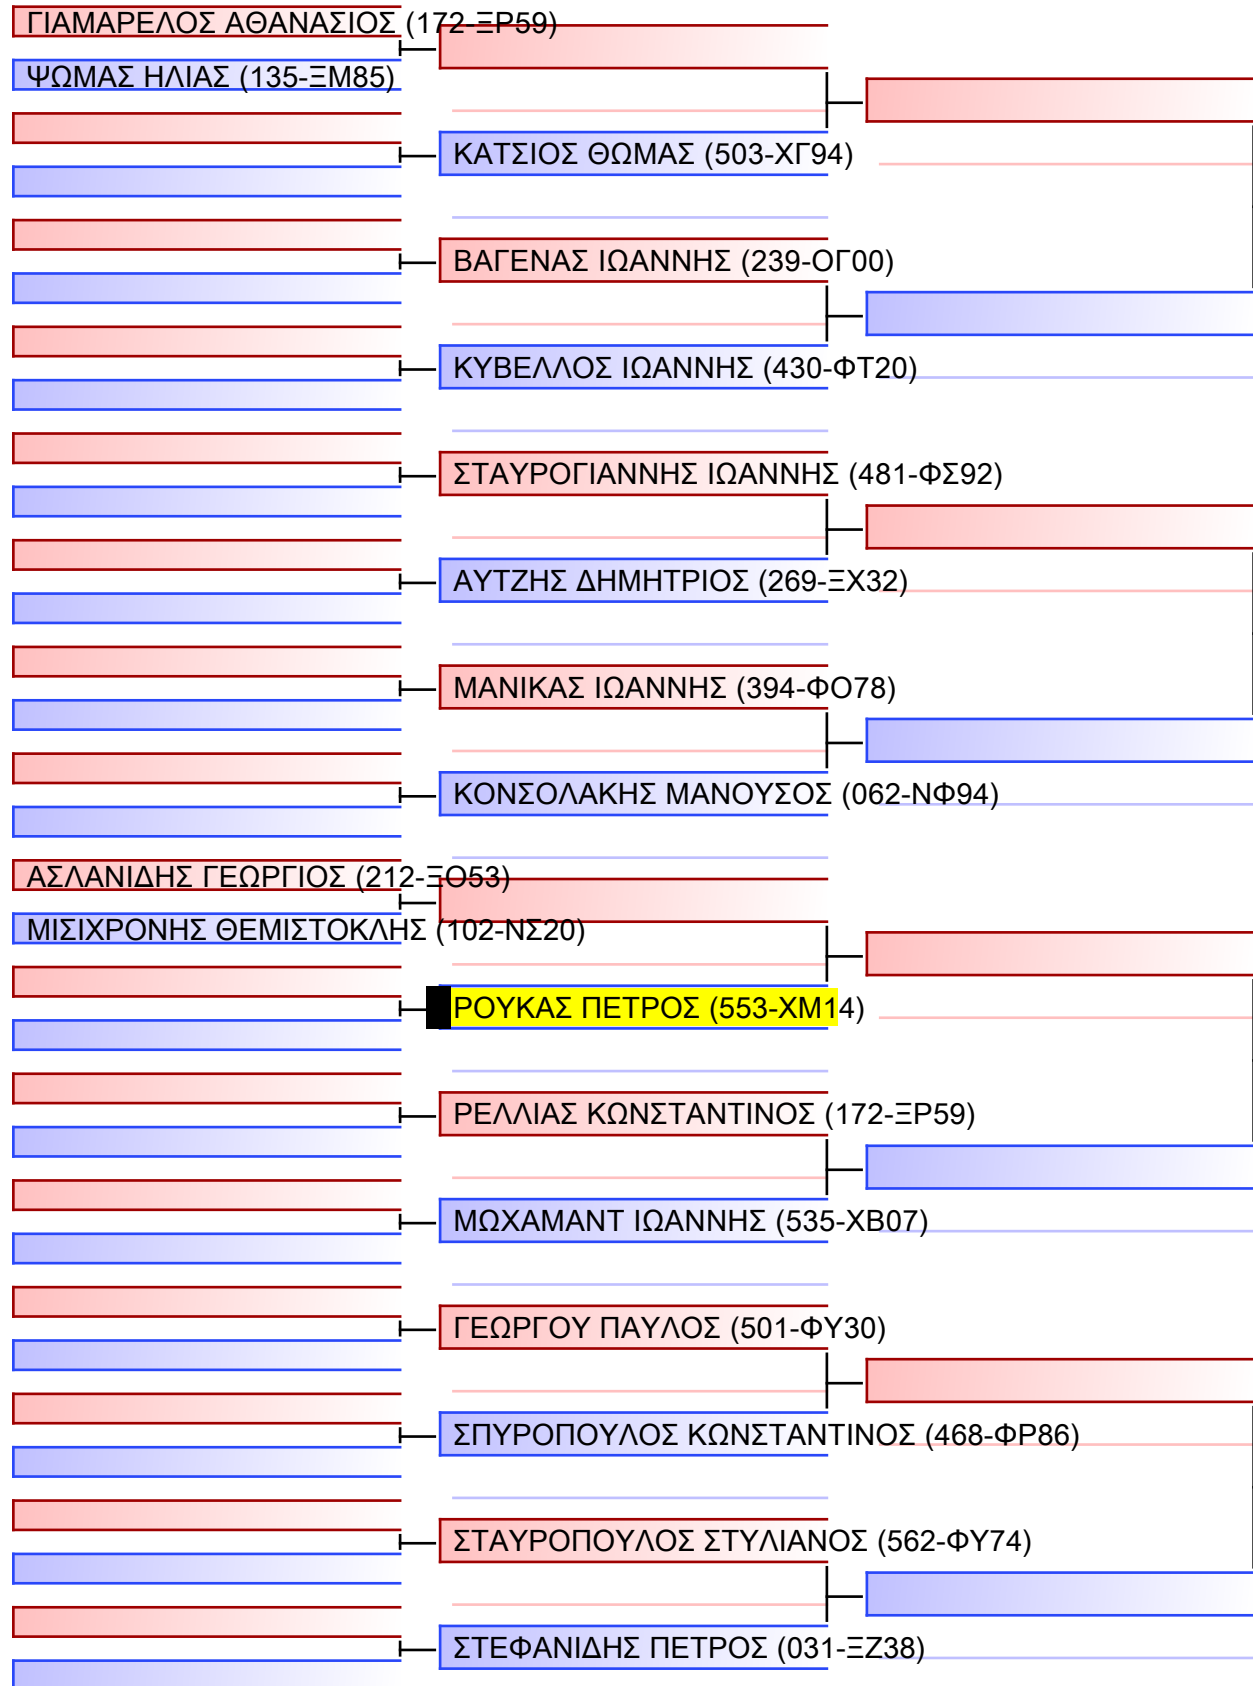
ΓΙΑΜΑΡΕΛΟΣ ΑΘΑΝΑΣΙΟΣ (172-ΞΡ59)
ΨΩΜΑΣ ΗΛΙΑΣ (135-ΞΜ85)
ΚΑΤΣΙΟΣ ΘΩΜΑΣ (503-ΧΓ94)
ΒΑΓΕΝΑΣ ΙΩΑΝΝΗΣ (239-ΟΓ00)
ΚΥΒΕΛΛΟΣ ΙΩΑΝΝΗΣ (430-ΦΤ20)
ΣΤΑΥΡΟΓΙΑΝΝΗΣ ΙΩΑΝΝΗΣ (481-ΦΣ92)
ΑΥΤΖΗΣ ΔΗΜΗΤΡΙΟΣ (269-ΞΧ32)
ΜΑΝΙΚΑΣ ΙΩΑΝΝΗΣ (394-ΦΟ78)
ΚΟΝΣΟΛΑΚΗΣ ΜΑΝΟΥΣΟΣ (062-ΝΦ94)
ΑΣΛΑΝΙΔΗΣ ΓΕΩΡΓΙΟΣ (212-ΞΟ53)
ΜΙΣΙΧΡΟΝΗΣ ΘΕΜΙΣΤΟΚΛΗΣ (102-ΝΣ20)
ΡΟΥΚΑΣ ΠΕΤΡΟΣ (553-ΧΜ14)
ΡΕΛΛΙΑΣ ΚΩΝΣΤΑΝΤΙΝΟΣ (172-ΞΡ59)
ΜΩΧΑΜΑΝΤ ΙΩΑΝΝΗΣ (535-ΧΒ07)
ΓΕΩΡΓΟΥ ΠΑΥΛΟΣ (501-ΦΥ30)
ΣΠΥΡΟΠΟΥΛΟΣ ΚΩΝΣΤΑΝΤΙΝΟΣ (468-ΦΡ86)
ΣΤΑΥΡΟΠΟΥΛΟΣ ΣΤΥΛΙΑΝΟΣ (562-ΦΥ74)
ΣΤΕΦΑΝΙΔΗΣ ΠΕΤΡΟΣ (031-ΞΖ38)